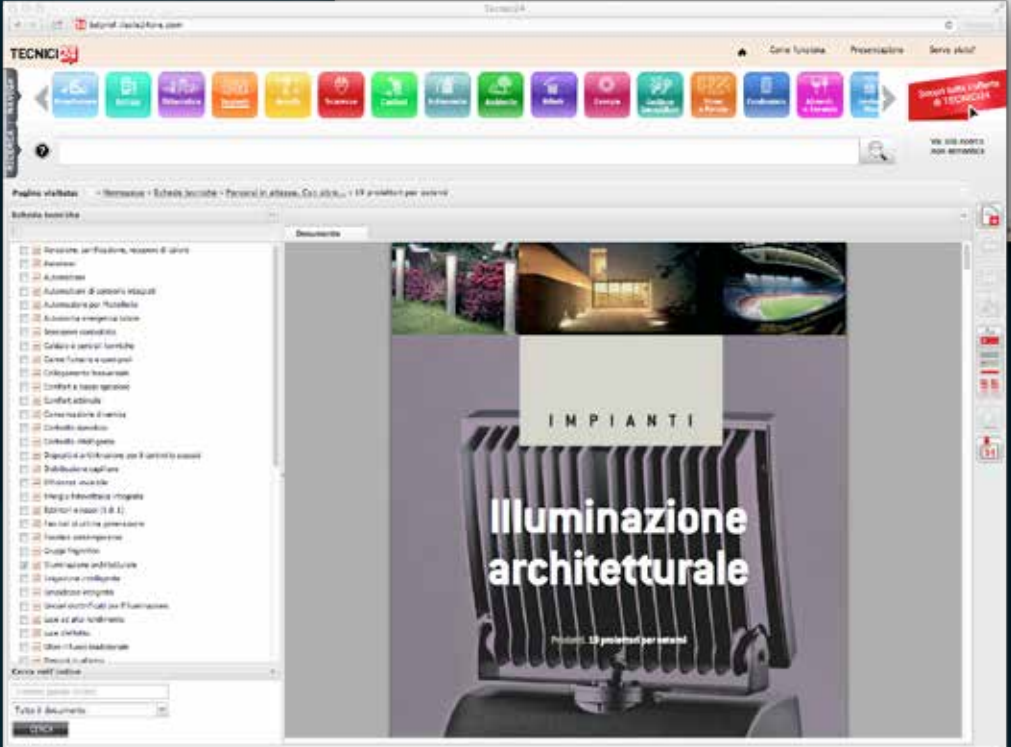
Tecnici24

TECNICI24

Come funziona Presentazione Serve aiuto?

Scopri tutta l'offerta di TECNICI24

Vai alla ricerca non semantica

Pagine visitate: Homepage › Schede tecniche › Percorsi in attesa. Con oltre... › 19 proiettori per esterni

Schede tecniche

Documento

Acustica
Automazione
Illuminazione architetturale
Luce intelligente

Cerca nell'indice

Tutto il documento

CERCA

IMPIANTI

Illuminazione architetturale

Prodotti. 19 proiettori per esterni